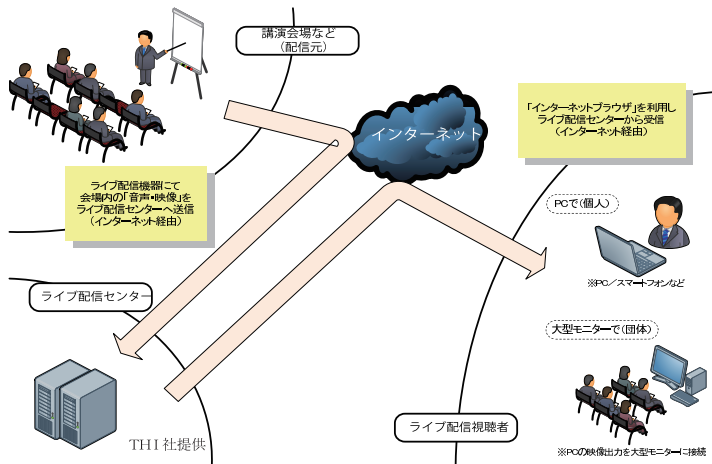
講演会場など
（配信元）

インターネット

「インターネットブラウザ」を利用し
ライブ配信センターから受信
（インターネット経由）

ライブ配信機器にて
会場内の「音声・映像」を
ライブ配信センターへ送信
（インターネット経由）

PCで（個人）

※PC／スマートフォンなど

ライブ配信センター

大型モニターで（団体）

THI 社提供

ライブ配信視聴者

※PCの映像出力を大型モニターに接続